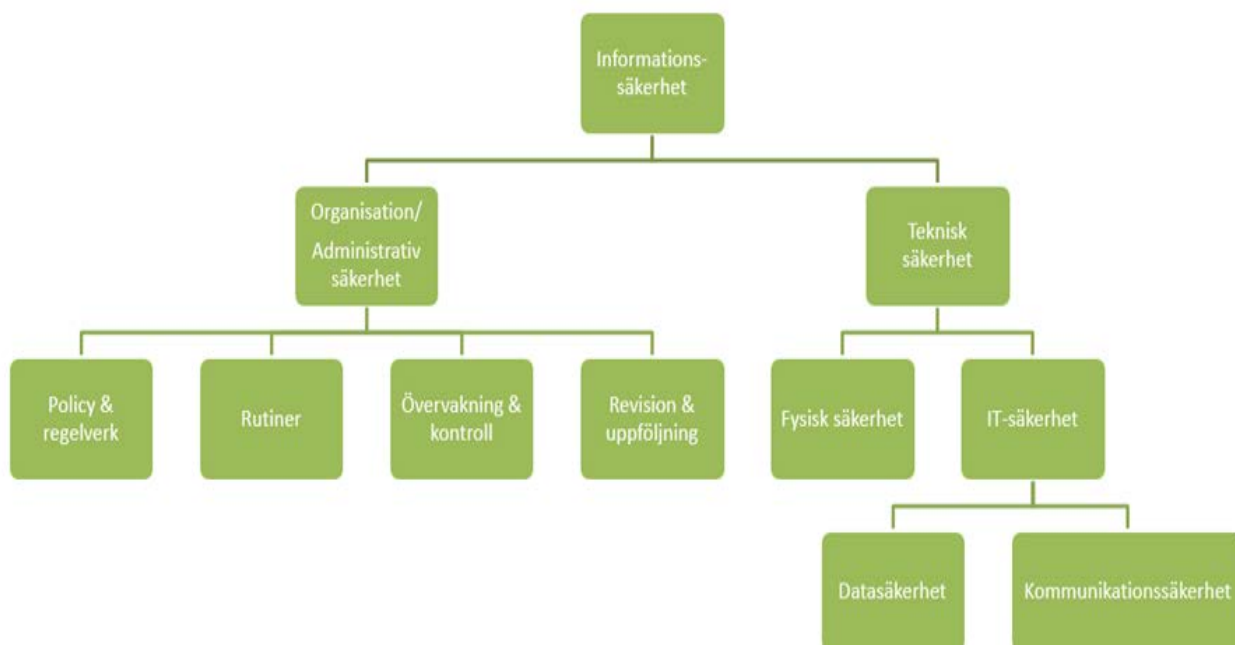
Informationssäkerhet

Organisation/ Administrativ säkerhet

Teknisk säkerhet

Policy & regelverk

Rutiner

Övervakning & kontroll

Revision & uppföljning

Fysisk säkerhet

IT-säkerhet

Datasäkerhet

Kommunikationssäkerhet